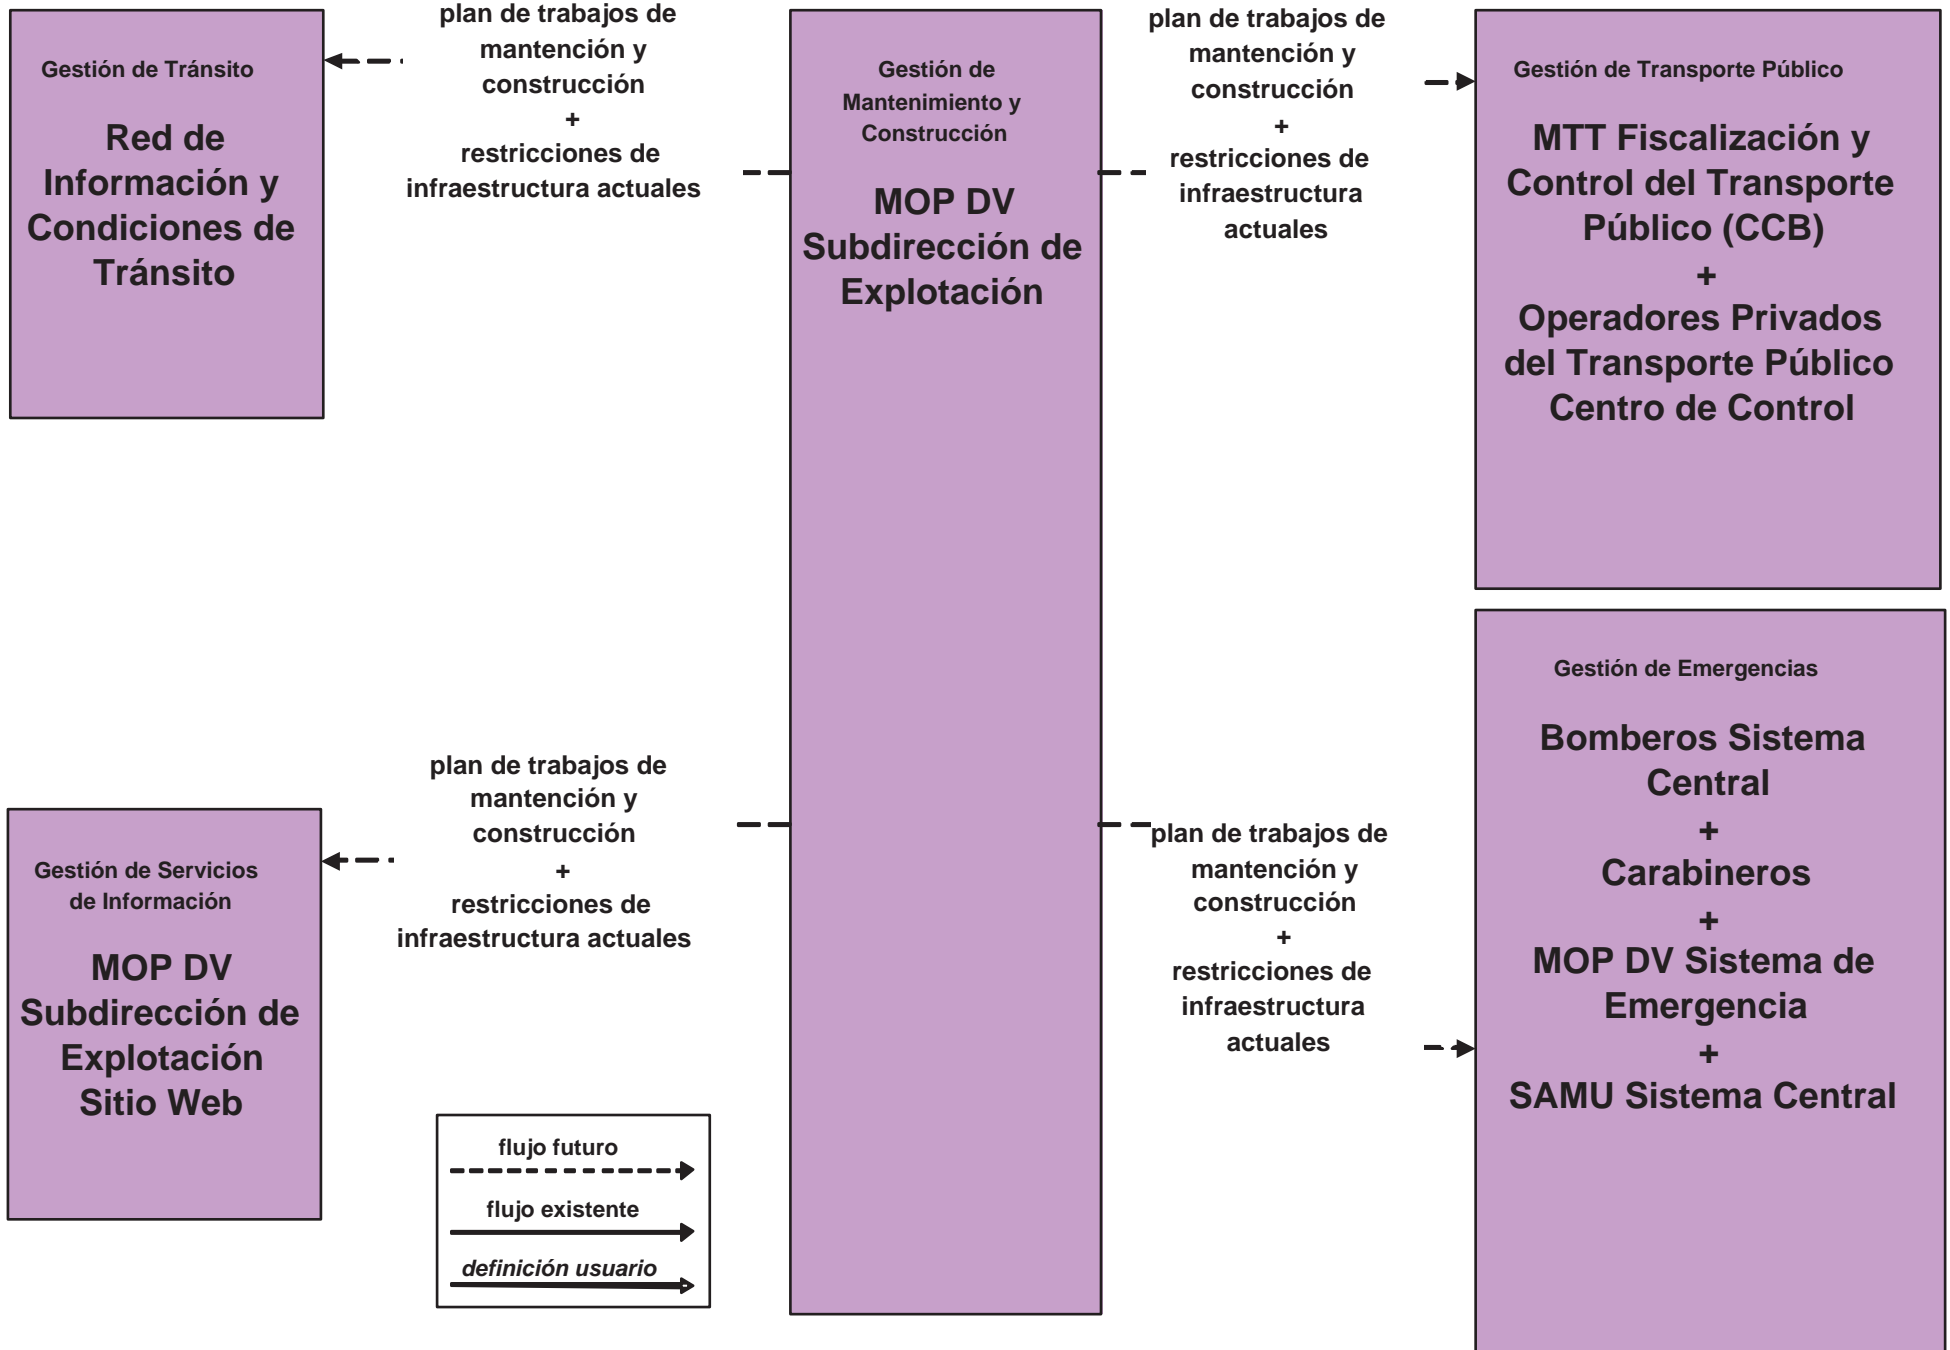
Gestión de Tránsito

Red de Información y Condiciones de Tránsito

plan de trabajos de mantención y construcción
+
restricciones de infraestructura actuales

Gestión de Mantenimiento y Construcción

MOP DV Subdirección de Explotación

plan de trabajos de mantención y construcción
+
restricciones de infraestructura actuales

Gestión de Transporte Público

MTT Fiscalización y Control del Transporte Público (CCB)
+
Operadores Privados del Transporte Público Centro de Control

Gestión de Emergencias

Bomberos Sistema Central
+
Carabineros
+
MOP DV Sistema de Emergencia
+
SAMU Sistema Central

plan de trabajos de mantención y construcción
+
restricciones de infraestructura actuales

Gestión de Servicios de Información

MOP DV Subdirección de Explotación Sitio Web

plan de trabajos de mantención y construcción
+
restricciones de infraestructura actuales

flujo futuro
flujo existente
definición usuario